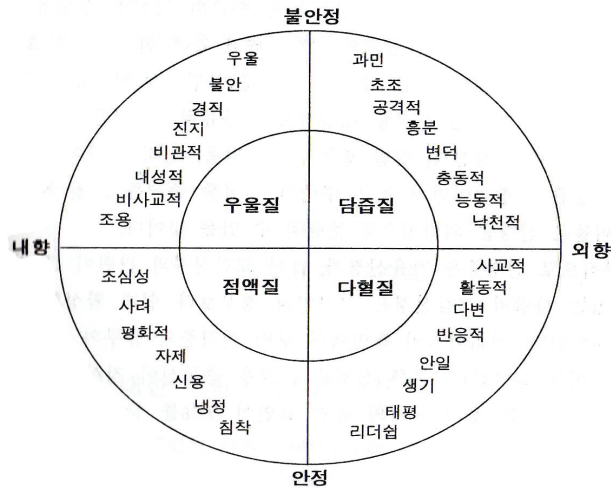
불안정

우울
불안
경직
진지
비관적
내성적
비사교적
조용

과민
초조
공격적
흥분
변덕
충동적
능동적
낙천적

우울질
담즙질
점액질
다혈질

내향
외향

조심성
사려
평화적
자제
신용
냉정
침착

사교적
활동적
다변
반응적
안일
생기
태평
리더쉽

안정